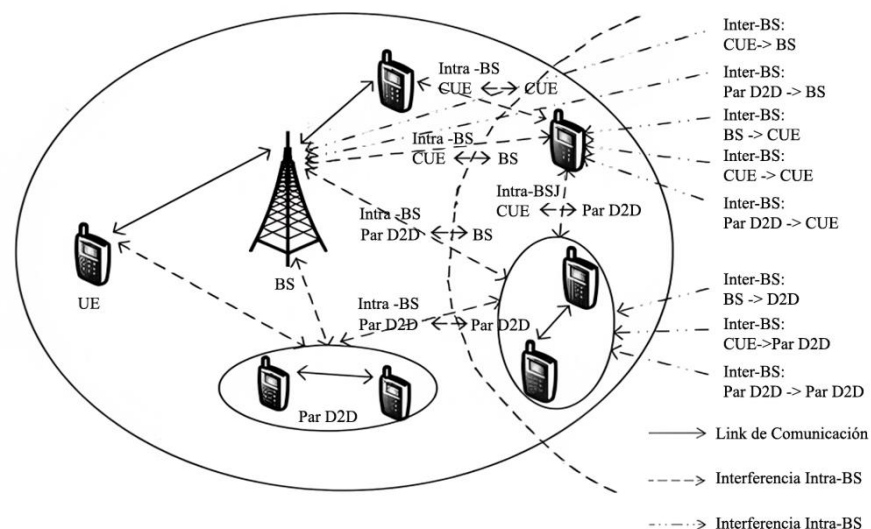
Inter-BS:
CUE-> BS

Inter-BS:
Par D2D -> BS

Inter-BS:
BS -> CUE

Inter-BS:
CUE -> CUE

Inter-BS:
Par D2D -> CUE

Inter-BS:
BS -> D2D

Inter-BS:
CUE->Par D2D

Inter-BS:
Par D2D -> Par D2D

Intra -BS
CUE <-> CUE

Intra -BS
CUE <-> BS

Intra-BSJ
CUE <-> Par D2D

Intra -BS
Par D2D <-> BS

Intra -BS
Par D2D <-> Par D2D

UE

BS

Par D2D

Link de Comunicación

Interferencia Intra-BS

Interferencia Intra-BS